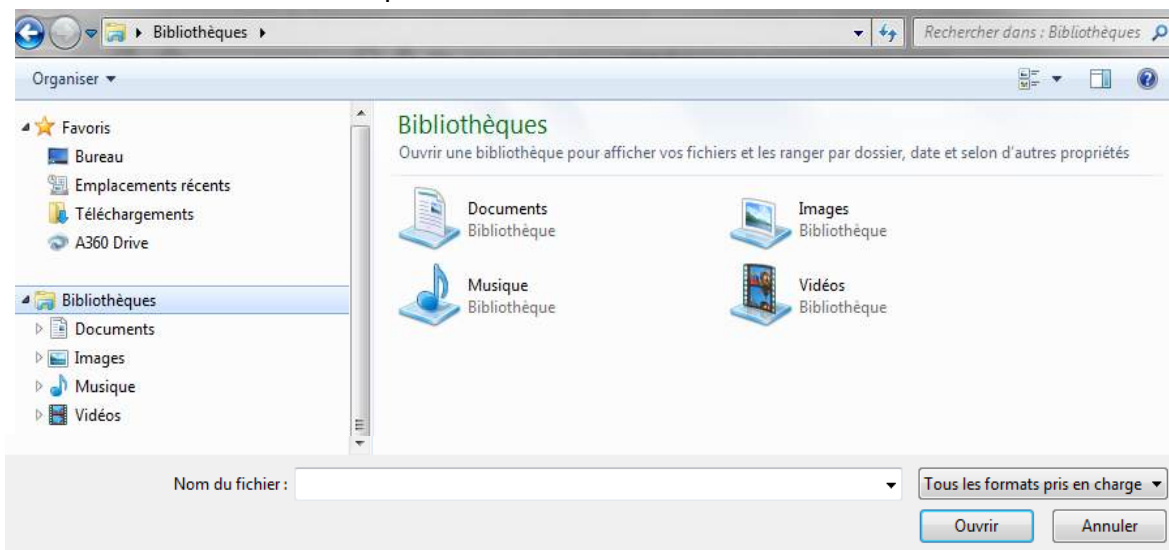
Bibliothèques ▸

Rechercher dans : Bibliothèques

Organiser ▾

Favoris
Bureau
Emplacements récents
Téléchargements
A360 Drive

Bibliothèques
Documents
Images
Musique
Vidéos

Bibliothèques
Ouvrir une bibliothèque pour afficher vos fichiers et les ranger par dossier, date et selon d'autres propriétés

Documents
Bibliothèque

Images
Bibliothèque

Musique
Bibliothèque

Vidéos
Bibliothèque

Nom du fichier :

Tous les formats pris en charge

Ouvrir

Annuler